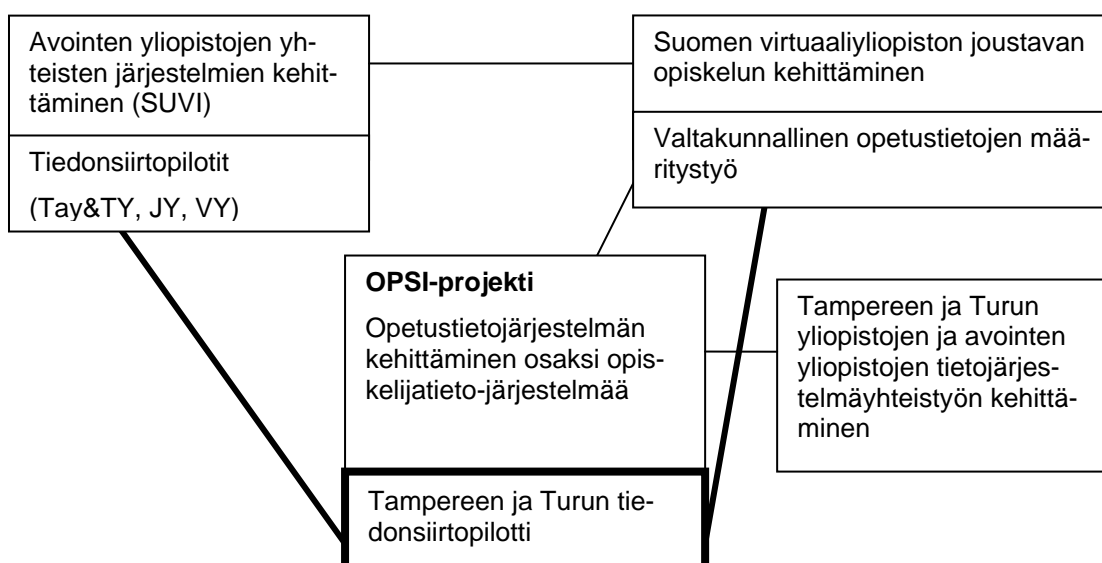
Avointen yliopistojen yhteisten järjestelmien kehittäminen (SUVI)

Tiedonsiirtopilotit

(Tay&TY, JY, VY)

Suomen virtuaaliyliopiston joustavan opiskelun kehittäminen

Valtakunnallinen opetustietojen määritystyö

**OPSI-projekti**

Opetustietojärjestelmän kehittäminen osaksi opiskelijatieto-järjestelmää

Tampereen ja Turun yliopistojen ja avointen yliopistojen tietojärjestelmäyhteistyön kehittäminen

Tampereen ja Turun tiedonsiirtopilotti